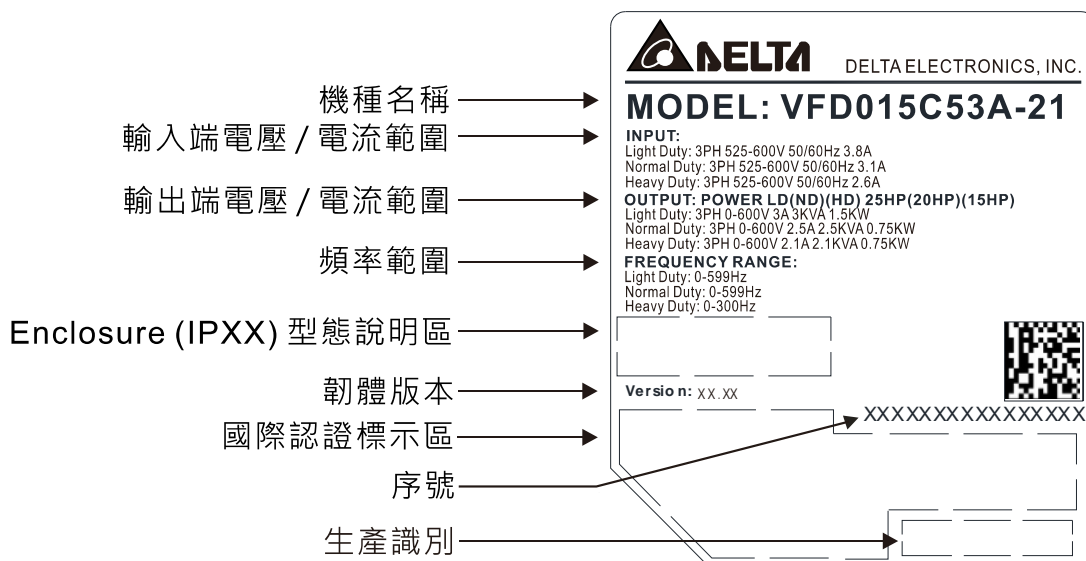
機種名稱
輸入端電壓 / 電流範圍
輸出端電壓 / 電流範圍
頻率範圍
Enclosure (IPXX) 型態說明區
韌體版本
國際認證標示區
序號
生產識別

DELTA DELTA ELECTRONICS, INC.
MODEL: VFD015C53A-21
INPUT:
Light Duty: 3PH 525-600V 50/60Hz 3.8A
Normal Duty: 3PH 525-600V 50/60Hz 3.1A
Heavy Duty: 3PH 525-600V 50/60Hz 2.6A
OUTPUT: POWER LD(ND)(HD) 25HP(20HP)(15HP)
Light Duty: 3PH 0-600V 3A 3KVA 1.5KW
Normal Duty: 3PH 0-600V 2.5A 2.5KVA 0.75KW
Heavy Duty: 3PH 0-600V 2.1A 2.1KVA 0.75KW
FREQUENCY RANGE:
Light Duty: 0-599Hz
Normal Duty: 0-599Hz
Heavy Duty: 0-300Hz
Versio n: XX.XX
XXXXXXXXXXXXXXXX